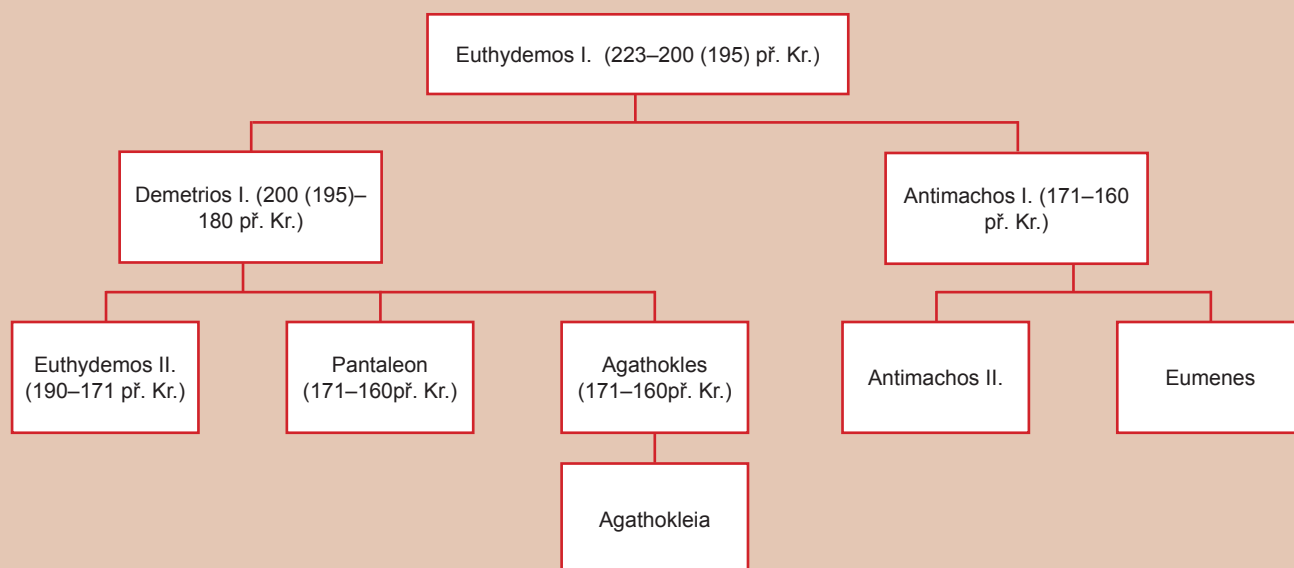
Euthydemos I. (223–200 (195) př. Kr.)

Demetrios I. (200 (195)–180 př. Kr.)

Antimachos I. (171–160 př. Kr.)

Euthydemos II. (190–171 př. Kr.)

Pantaleon (171–160př. Kr.)

Agathokles (171–160př. Kr.)

Antimachos II.

Eumenes

Agathokleia